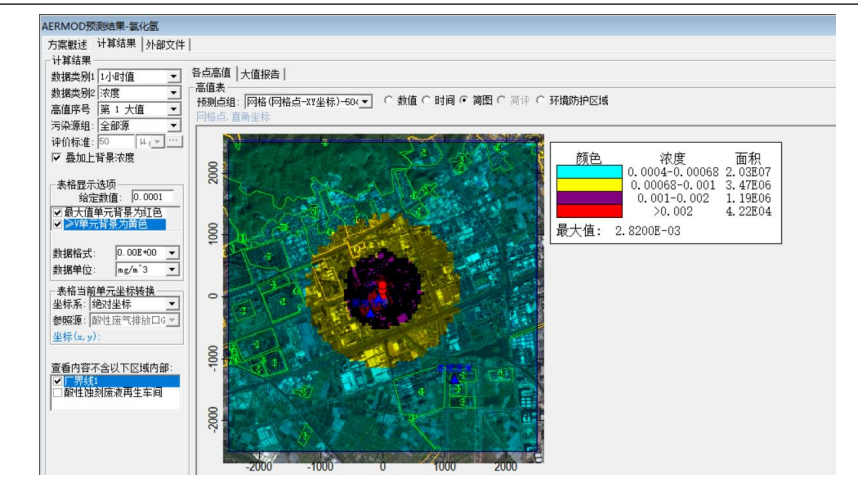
AERMOD预测结果-氯化氢

方案概述 计算结果 外部文件

计算结果
数据类别1 1小时值
数据类别2 浓度
高值序号 第 1 大值
污染源组: 全部源
评价标准: 50 μ
☑ 叠加上背景浓度

表格显示选项
给定数值: 0.0001
☑ 最大值单元背景为红色
☑ >V单元背景为黄色

数据格式: 0.00E+00
数据单位: mg/m^3

表格当前单元坐标转换
坐标系: 绝对坐标
参照源: 酸性废气排放口
坐标(x,y):

查看内容不含以下区域内部:
☑ 厂界线1
☐ 酸性蚀刻废液再生车间

各点高值 大值报告
高值表
预测点组: 网格(网格点-XY坐标)-50 ○ 数值 ○ 时间 ● 简图 ○ 简评 ○ 环境防护区域
网格点, 直角坐标

| 颜色 | 浓度 | 面积 |
|---|---|---|
| | 0.0004-0.00068 | 2.03E07 |
| | 0.00068-0.001 | 3.47E06 |
| | 0.001-0.002 | 1.19E06 |
| | >0.002 | 4.22E04 |

最大值: 2.8200E-03

2000
1000
0
-1000
-2000
-2000 -1000 0 1000 2000